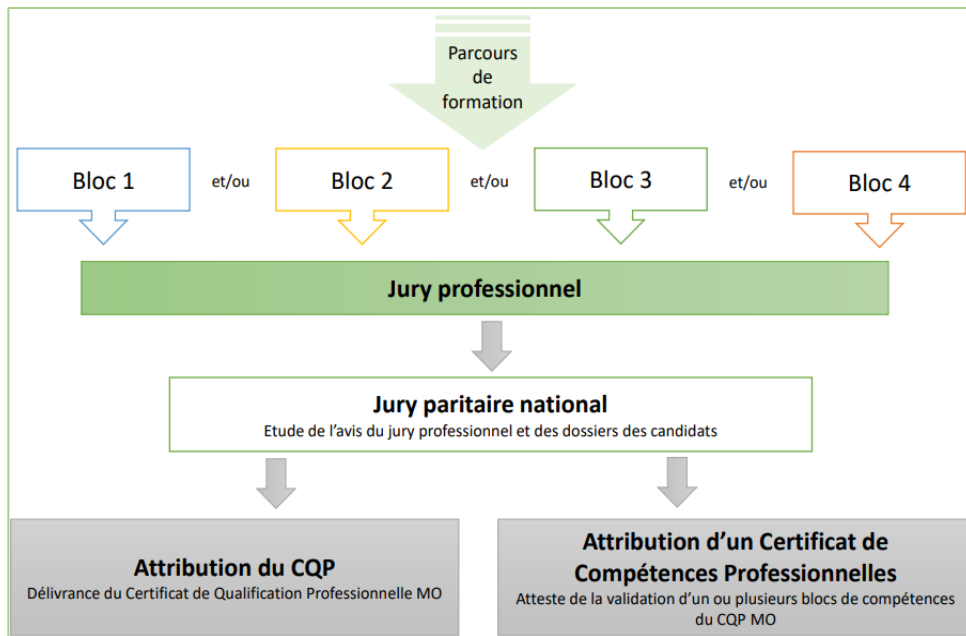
Parcours de formation

Bloc 1

et/ou

Bloc 2

et/ou

Bloc 3

et/ou

Bloc 4

Jury professionnel

Jury paritaire national
Etude de l'avis du jury professionnel et des dossiers des candidats

Attribution du CQP
Délivrance du Certificat de Qualification Professionnelle MO

Attribution d'un Certificat de Compétences Professionnelles
Atteste de la validation d'un ou plusieurs blocs de compétences du CQP MO